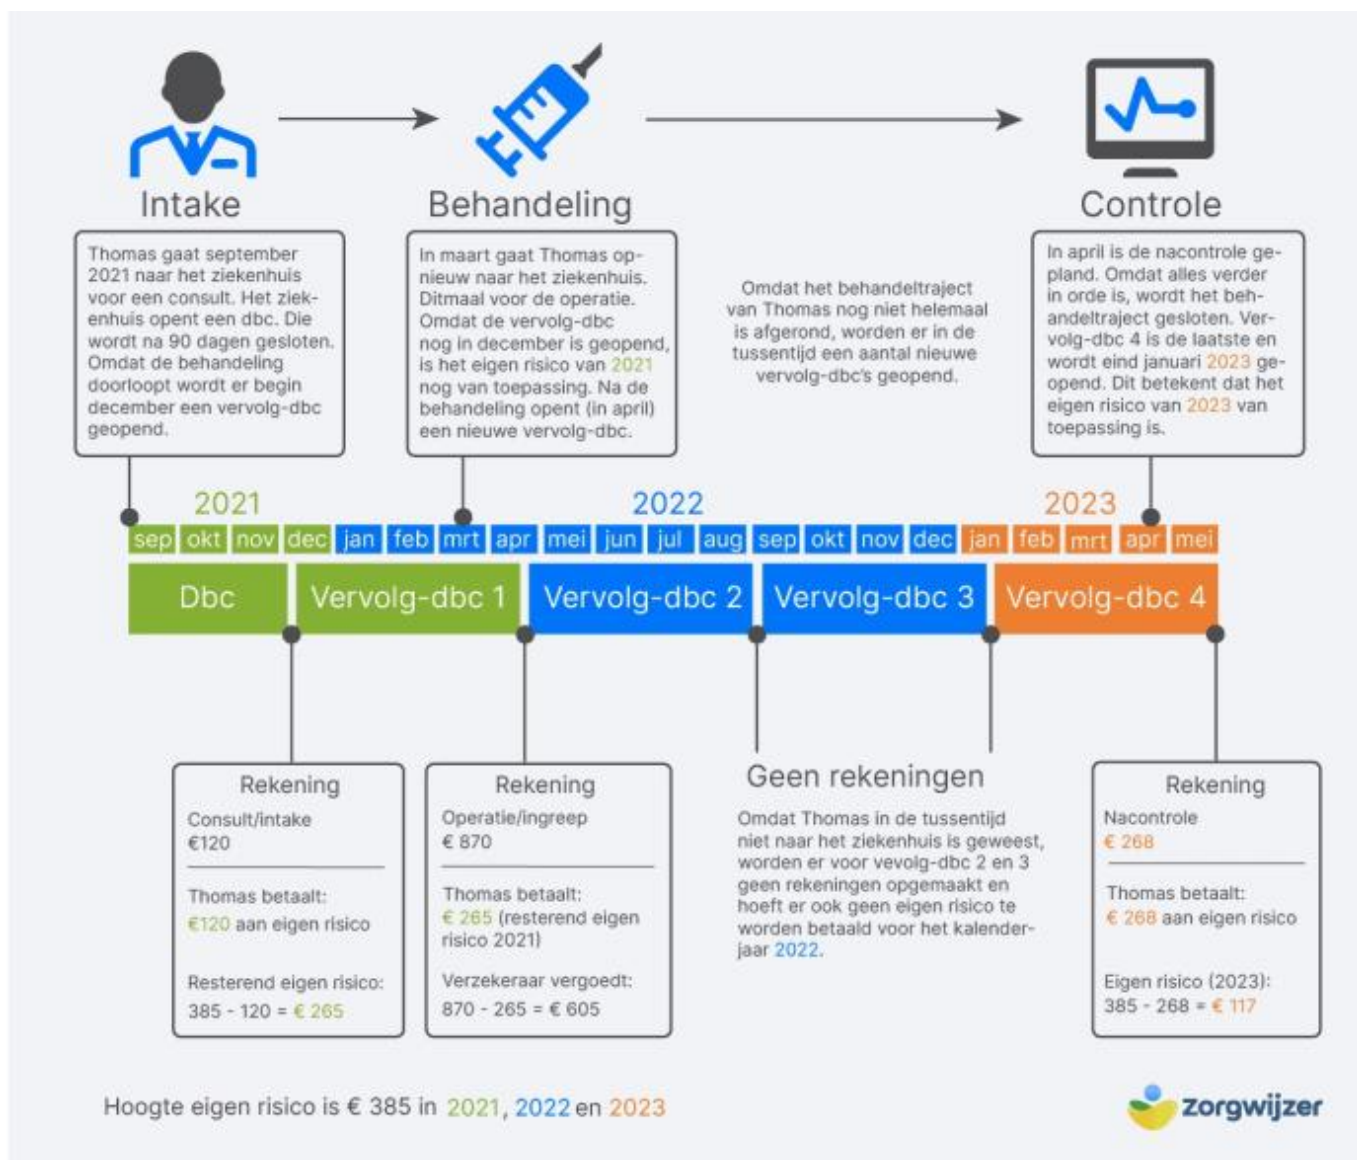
Intake

Behandeling

Controle

Thomas gaat september 2021 naar het ziekenhuis voor een consult. Het ziekenhuis opent een dbc. Die wordt na 90 dagen gesloten. Omdat de behandeling doorloopt wordt er begin december een vervolg-dbc geopend.

In maart gaat Thomas opnieuw naar het ziekenhuis. Ditmaal voor de operatie. Omdat de vervolg-dbc nog in december is geopend, is het eigen risico van 2021 nog van toepassing. Na de behandeling opent (in april) een nieuwe vervolg-dbc.

Omdat het behandeltraject van Thomas nog niet helemaal is afgerond, worden er in de tussentijd een aantal nieuwe vervolg-dbc's geopend.

In april is de nacontrole gepland. Omdat alles verder in orde is, wordt het behandeltraject gesloten. Vervolg-dbc 4 is de laatste en wordt eind januari 2023 geopend. Dit betekent dat het eigen risico van 2023 van toepassing is.

2021

2022

2023

sep okt nov dec jan feb mrt apr mei jun jul aug sep okt nov dec jan feb mrt apr mei

Dbc

Vervolg-dbc 1

Vervolg-dbc 2

Vervolg-dbc 3

Vervolg-dbc 4

Rekening
Consult/intake
€120

Thomas betaalt:
€120 aan eigen risico

Resterend eigen risico:
385 - 120 = € 265

Rekening
Operatie/ingreep
€ 870

Thomas betaalt:
€ 265 (resterend eigen risico 2021)

Verzekeraar vergoedt:
870 - 265 = € 605

Geen rekeningen

Omdat Thomas in de tussentijd niet naar het ziekenhuis is geweest, worden er voor vevolg-dbc 2 en 3 geen rekeningen opgemaakt en hoeft er ook geen eigen risico te worden betaald voor het kalenderjaar 2022.

Rekening
Nacontrole
€ 268

Thomas betaalt:
€ 268 aan eigen risico

Eigen risico (2023):
385 - 268 = € 117

Hoogte eigen risico is € 385 in 2021, 2022 en 2023

zorgwijzer